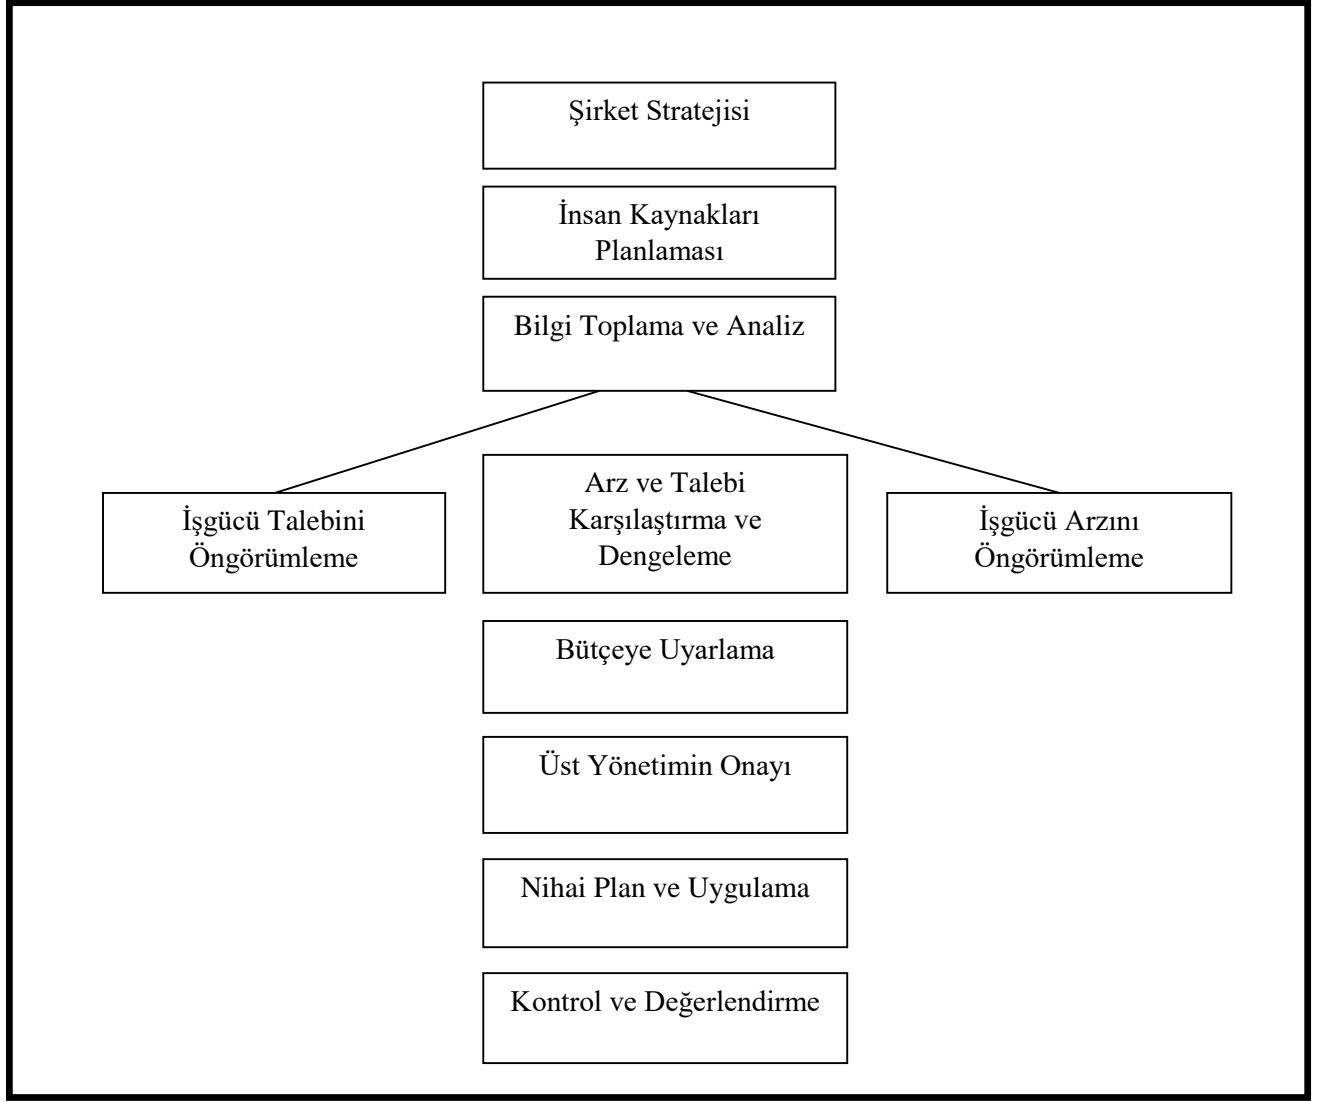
Şirket Stratejisi

İnsan Kaynakları Planlaması

Bilgi Toplama ve Analiz

İşgücü Talebini Öngörümleme

Arz ve Talebi Karşılaştırma ve Dengeleme

İşgücü Arzını Öngörümleme

Bütçeye Uyarlama

Üst Yönetimin Onayı

Nihai Plan ve Uygulama

Kontrol ve Değerlendirme